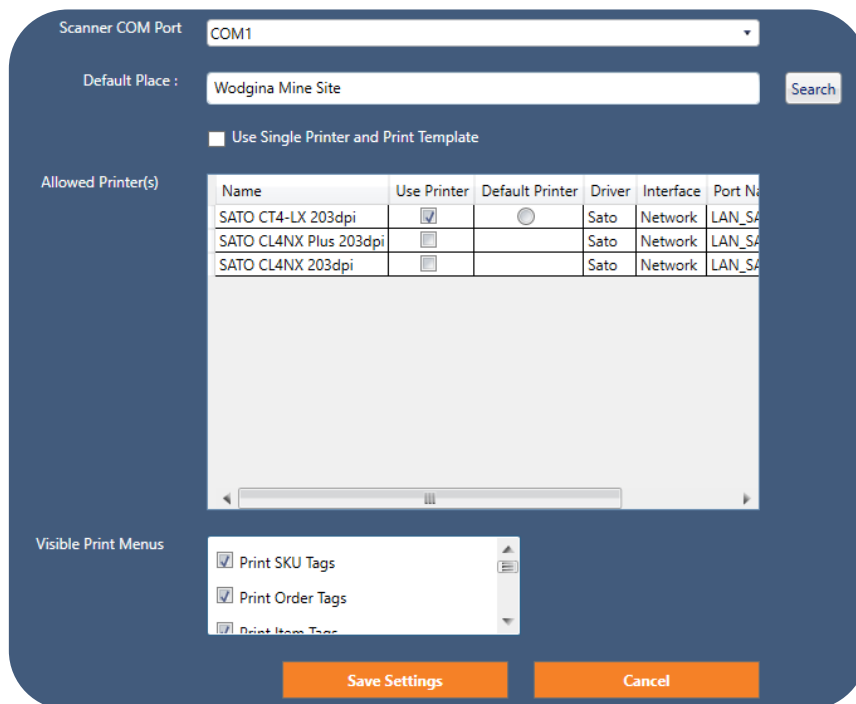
Scanner COM Port
COM1

Default Place :
Wodgina Mine Site
Search

Use Single Printer and Print Template

Allowed Printer(s)

| Name | Use Printer | Default Printer | Driver | Interface | Port Na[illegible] |
|---|---|---|---|---|---|
| SATO CT4-LX 203dpi | | | Sato | Network | LAN_SA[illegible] |
| SATO CL4NX Plus 203dpi | | | Sato | Network | LAN_SA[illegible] |
| SATO CL4NX 203dpi | | | Sato | Network | LAN_SA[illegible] |

Visible Print Menus
Print SKU Tags
Print Order Tags
Print Item Tags

Save Settings
Cancel